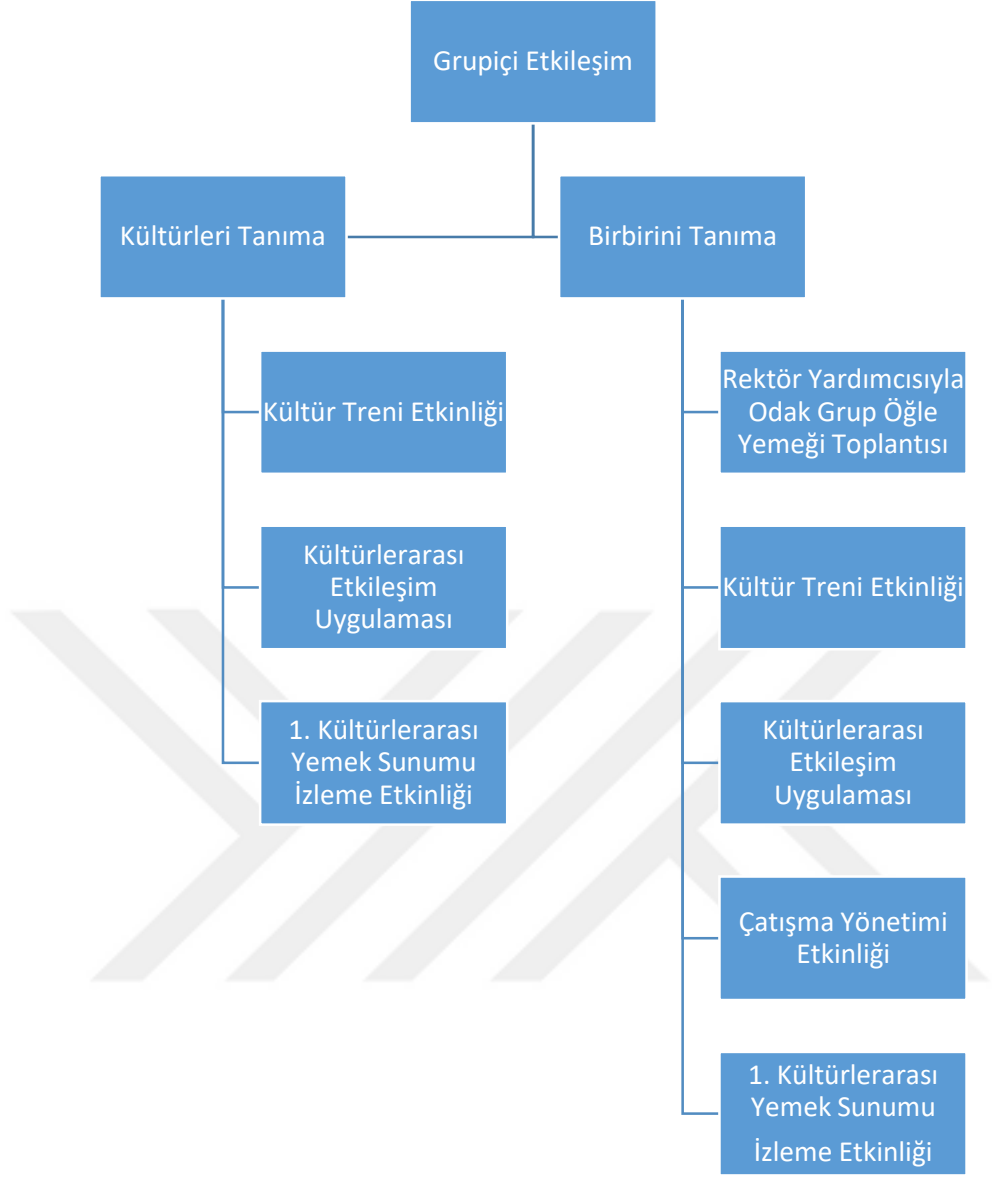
Grupiçi Etkileşim

Kültürleri Tanıma

Birbirini Tanıma

Kültür Treni Etkinliği

Kültürlerarası Etkileşim Uygulaması

1. Kültürlerarası Yemek Sunumu İzleme Etkinliği

Rektör Yardımcısıyla Odak Grup Öğle Yemeği Toplantısı

Kültür Treni Etkinliği

Kültürlerarası Etkileşim Uygulaması

Çatışma Yönetimi Etkinliği

1. Kültürlerarası Yemek Sunumu İzleme Etkinliği